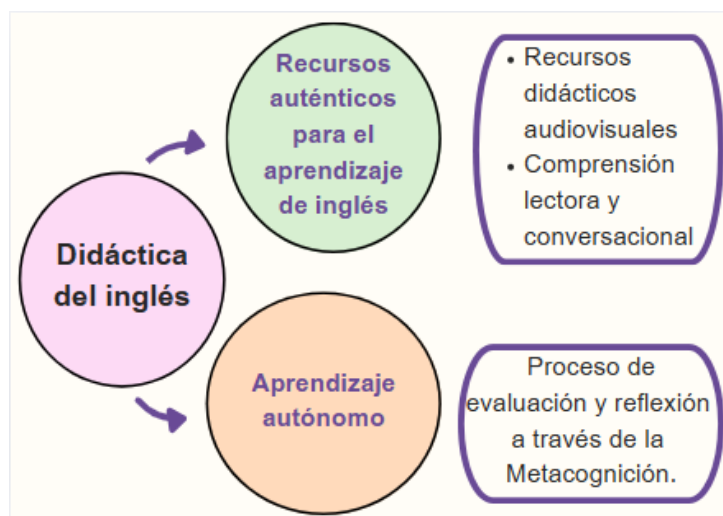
Didáctica del inglés

Recursos auténticos para el aprendizaje de inglés

- Recursos didácticos audiovisuales
- Comprensión lectora y conversacional

Aprendizaje autónomo

Proceso de evaluación y reflexión a través de la Metacognición.